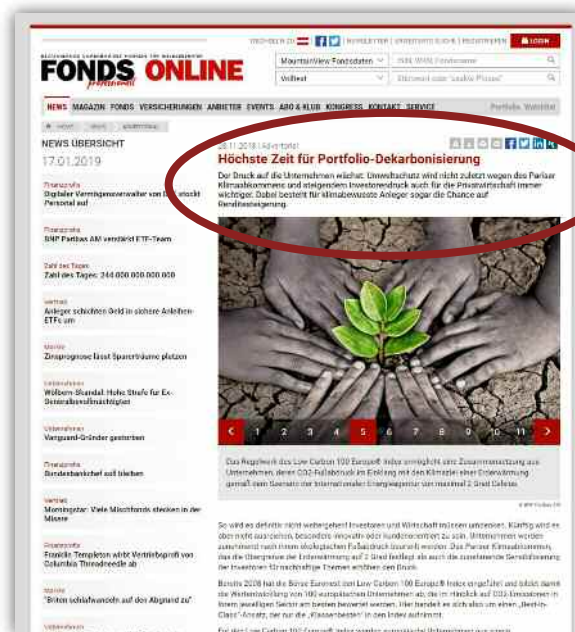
WECHSELN ZU | NEWSLETTER | ERWEITERTE SUCHE | REGISTRIEREN | LOGIN

FONDS ONLINE professionell

MorningStar Fondsdaten | ISIN, WKN, Fondsname
Volltext | Stichwort oder "exakte Phrase"

NEWS MAGAZIN FONDS VERSICHERUNGEN ANBIETER EVENTS ABO & KLUB KONGRESS KONTAKT SERVICE Portfolio Watchlist

NEWS ÜBERSICHT
17.01.2019

Finanzprofis
Digitaler Vermögensverwalter von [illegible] stockt Personal auf

Finanzprofis
BNP Paribas AM verstärkt ETF-Team

Zahl des Tages
Zahl des Tages: 244.000.000.000.000

Vertrieb
Anleger schichten Geld in sichere Anleihen-ETFs um

Märkte
Zinsprognose lässt Sparerträume platzen

Unternehmen
Wolbern-Skandal: Hohe Strafe für Ex-Generalbevollmächtigten

Unternehmen
Vanguard-Gründer gestorben

Finanzprofis
Bundesbankchef soll bleiben

Vertrieb
Morningstar: Viele Mischfonds stecken in der Misere

Finanzprofis
Franklin Templeton wirbt Vertriebsprofi von Columbia Threadneedle ab

Märkte
"Briten schlafwandeln auf den Abgrund zu"

28.11.2018 | Advertorial

Höchste Zeit für Portfolio-Dekarbonisierung

Der Druck auf die Unternehmen wächst: Umweltschutz wird nicht zuletzt wegen des Pariser Klimaabkommens und steigendem Investorendruck auch für die Privatwirtschaft immer wichtiger. Dabei besteht für klimabewusste Anleger sogar die Chance auf Renditesteigerung.

1 2 3 4 5 6 7 8 9 10 11

Das Regelwerk des Low Carbon 100 Europe® Index ermöglicht eine Zusammensetzung aus Unternehmen, deren CO2-Fußabdruck im Einklang mit den Klimazielen einer Erderwärmung gemäß dem Szenario der Internationalen Energieagentur von maximal 2 Grad Celsius.

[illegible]

So wird es definitiv nicht weitergehen! Investoren und Wirtschaft müssen umdenken. Künftig wird es oben nicht ausreichen, besonders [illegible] oder kundenorientiert zu sein. Unternehmen werden zunehmend nach ihrem ökologischen Fußabdruck beurteilt werden. Das Pariser Klimaabkommen, das die Obergrenze der Erderwärmung auf 2 Grad festlegt, als auch die zunehmende Sensibilisierung der Investoren für nachhaltige Themen erhöhen den Druck.

Bereits 2008 hat die Börse Euronext den Low Carbon 100 Europe® Index eingeführt und bildet damit die Wertentwicklung von 100 europäischen Unternehmen ab, die im Hinblick auf CO2-Emissionen in ihrem jeweiligen Sektor am besten bewertet werden. Hier handelt es sich also um einen „Best-in-Class"-Ansatz, der nur die „Klassenbesten" in den Index aufnimmt.

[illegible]